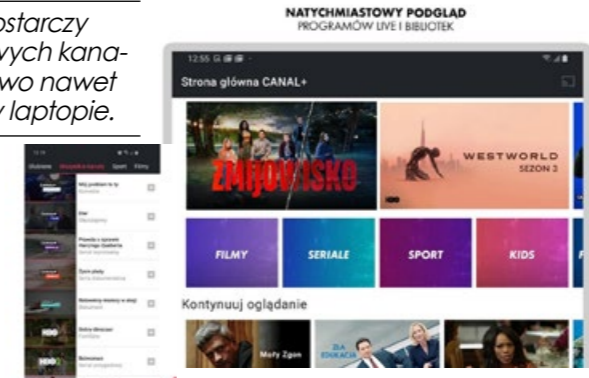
ostarczy
vych kanawo nawet
y laptopie.

NATYCHMIASTOWY PODGLĄD
PROGRAMÓW LIVE I BIBLIOTEK

12:55

Strona główna CANAL+

ZMJOVISKO

WESTWORLD
SEZON 2

FILMY
SERIALE
SPORT
KIDS

Kontynuuj oglądanie

Mafy Zgon

ZŁA EDUKACJA

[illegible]
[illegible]
Sport
Filmy

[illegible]
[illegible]
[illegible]
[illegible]
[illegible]
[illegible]
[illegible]